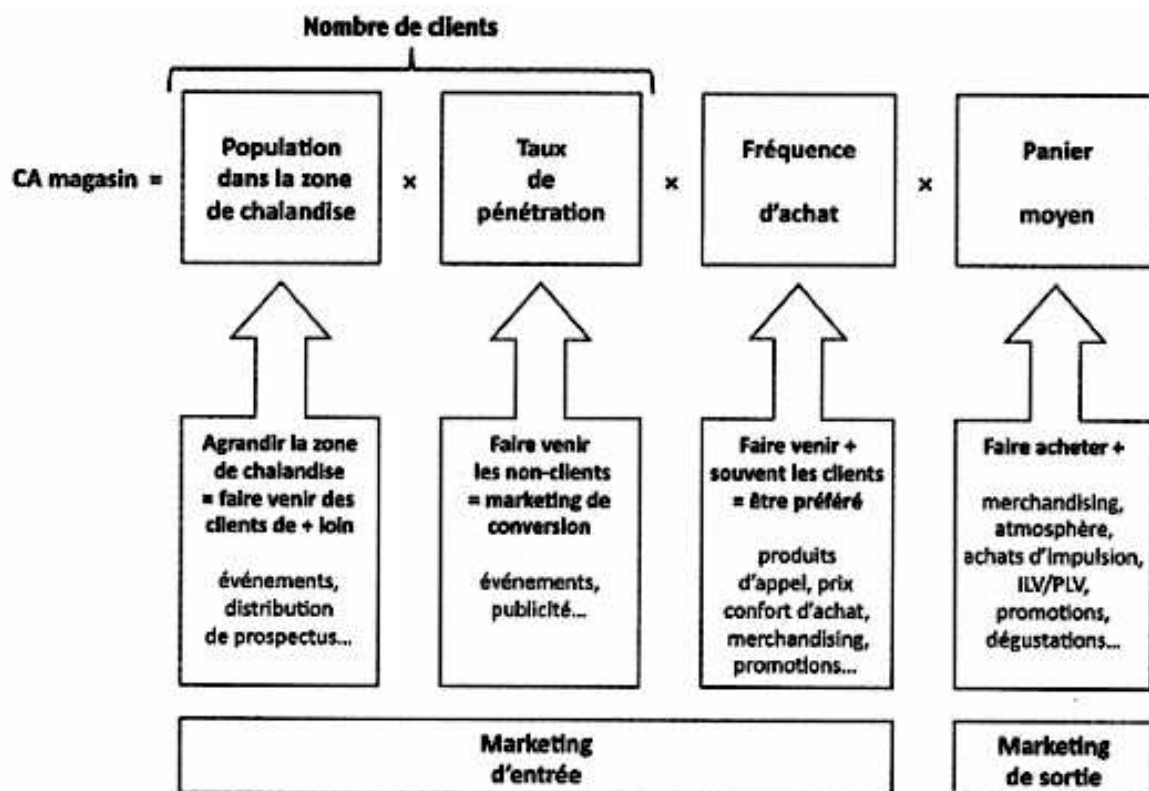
Nombre de clients

CA magasin = Population dans la zone de chalandise × Taux de pénétration × Fréquence d'achat × Panier moyen

Agrandir la zone de chalandise = faire venir des clients de + loin

événements, distribution de prospectus...

Faire venir les non-clients = marketing de conversion

événements, publicité...

Faire venir + souvent les clients = être préféré

produits d'appel, prix confort d'achat, merchandising, promotions...

Faire acheter +

merchandising, atmosphère, achats d'impulsion, ILV/PLV, promotions, dégustations...

Marketing d'entrée

Marketing de sortie